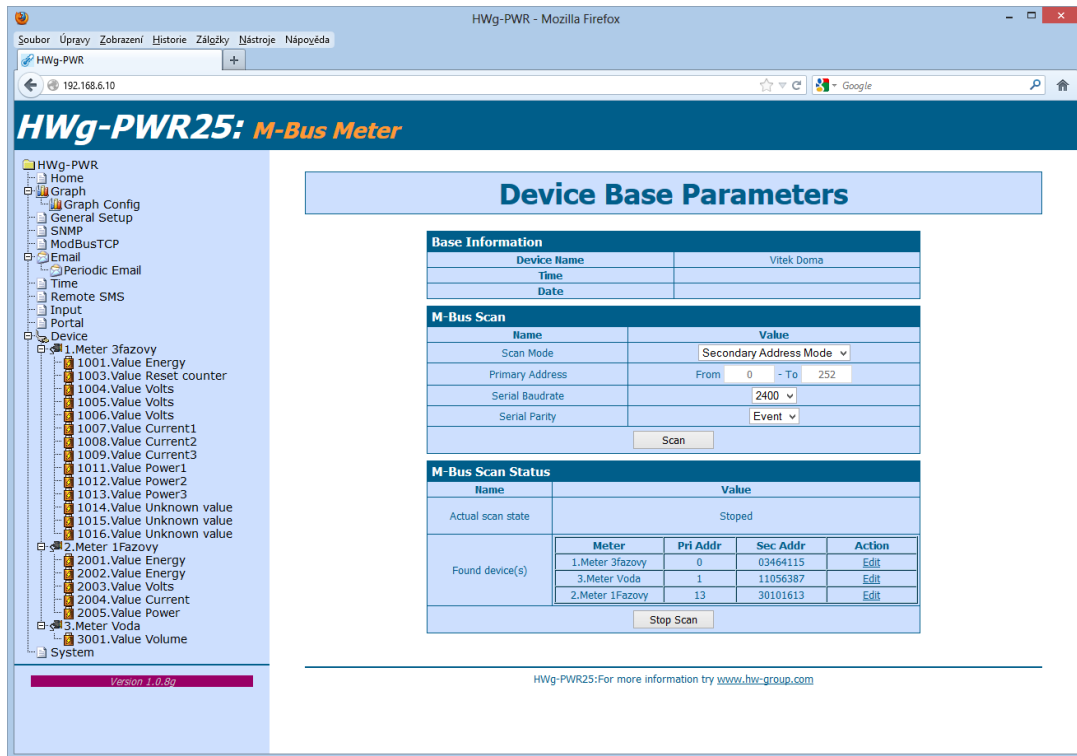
HWg-PWR - Mozilla Firefox

Soubor Úpravy Zobrazení Historie Záložky Nástroje Nápověda

HWg-PWR +

192.168.6.10

Google

HWg-PWR25: M-Bus Meter

HWg-PWR
Home
Graph
Graph Config
General Setup
SNMP
ModBusTCP
Email
Periodic Email
Time
Remote SMS
Input
Portal
Device
1.Meter 3fazovy
1001.Value Energy
1003.Value Reset counter
1004.Value Volts
1005.Value Volts
1006.Value Volts
1007.Value Current1
1008.Value Current2
1009.Value Current3
1011.Value Power1
1012.Value Power2
1013.Value Power3
1014.Value Unknown value
1015.Value Unknown value
1016.Value Unknown value
2.Meter 1Fazovy
2001.Value Energy
2002.Value Energy
2003.Value Volts
2004.Value Current
2005.Value Power
3.Meter Voda
3001.Value Volume
System

Version 1.0.8g

Device Base Parameters

Base Information

| Device Name | Vitek Doma |
|---|---|
| Time | |
| Date | |

M-Bus Scan

| Name | Value |
|---|---|
| Scan Mode | Secondary Address Mode |
| Primary Address | From 0 - To 252 |
| Serial Baudrate | 2400 |
| Serial Parity | Event |

Scan

M-Bus Scan Status

| Name | Value |
|---|---|
| Actual scan state | Stoped |
| Found device(s) | |

| Meter | Pri Addr | Sec Addr | Action |
|---|---|---|---|
| 1.Meter 3fazovy | 0 | 03464115 | Edit |
| 3.Meter Voda | 1 | 11056387 | Edit |
| 2.Meter 1Fazovy | 13 | 30101613 | Edit |

Stop Scan

HWg-PWR25:For more information try www.hw-group.com